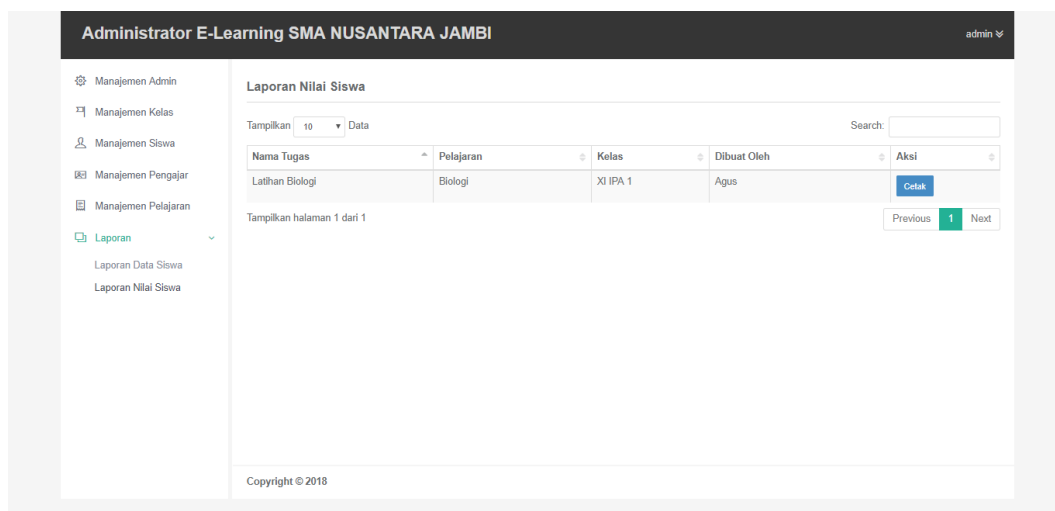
Administrator E-Learning SMA NUSANTARA JAMBI

admin

Manajemen Admin
Manajemen Kelas
Manajemen Siswa
Manajemen Pengajar
Manajemen Pelajaran
Laporan
Laporan Data Siswa
Laporan Nilai Siswa

Laporan Nilai Siswa

Tampilkan 10 Data

Search:

| Nama Tugas | Pelajaran | Kelas | Dibuat Oleh | Aksi |
|---|---|---|---|---|
| Latihan Biologi | Biologi | XI IPA 1 | Agus | Cetak |

Tampilkan halaman 1 dari 1

Previous 1 Next

Copyright © 2018